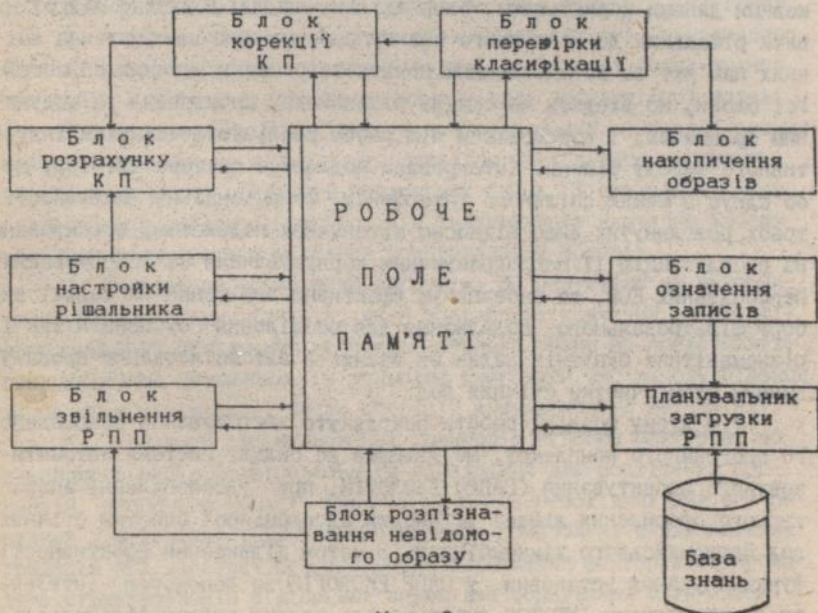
Блок корекції КП

Блок перевірки класифікації

Блок розрахунку КП

Блок накопичення образів

РОБОЧЕ ПОЛЕ ПАМ'ЯТІ

Блок настройки рішальника

Блок означення записів

Блок звільнення РПП

Планувальник загрузки РПП

Блок розпізнавання невідомого образу

База знань